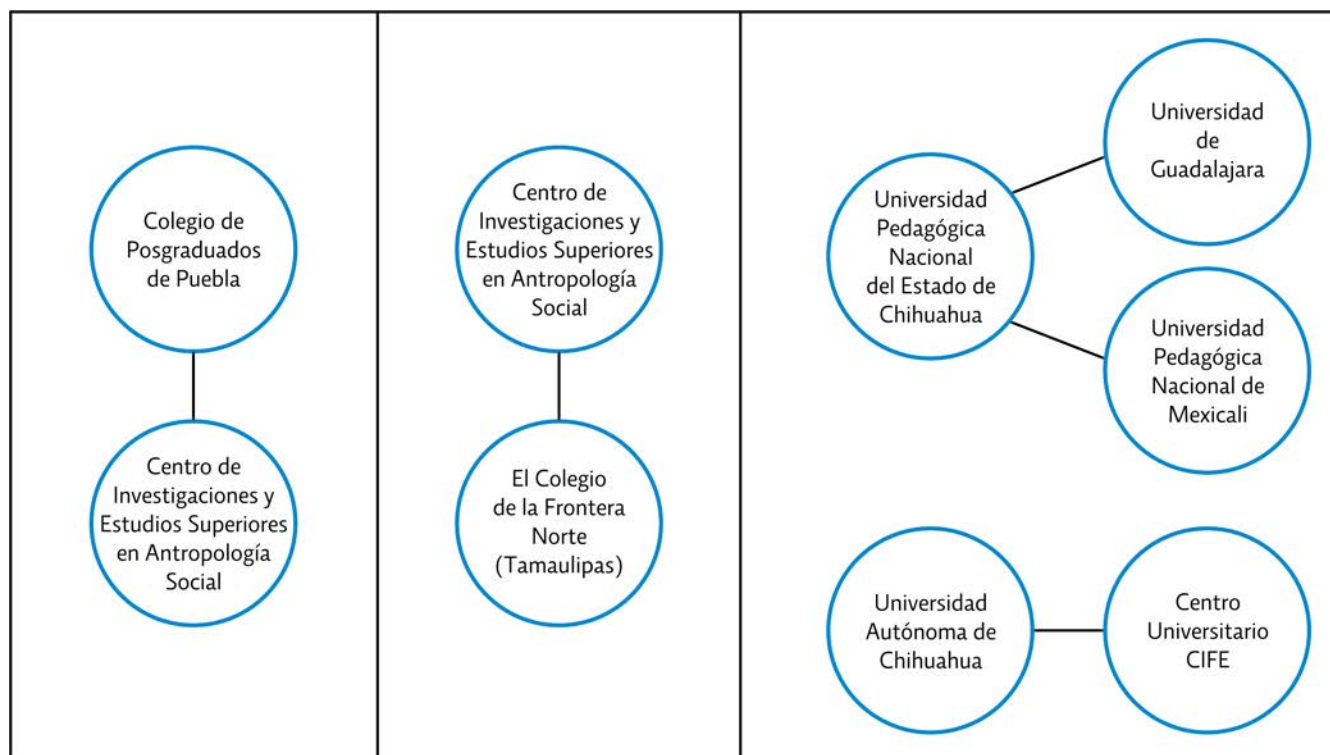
Colegio de Posgraduados de Puebla

Centro de Investigaciones y Estudios Superiores en Antropología Social

Centro de Investigaciones y Estudios Superiores en Antropología Social

El Colegio de la Frontera Norte (Tamaulipas)

Universidad Pedagógica Nacional del Estado de Chihuahua

Universidad de Guadalajara

Universidad Pedagógica Nacional de Mexicali

Universidad Autónoma de Chihuahua

Centro Universitario CIFE